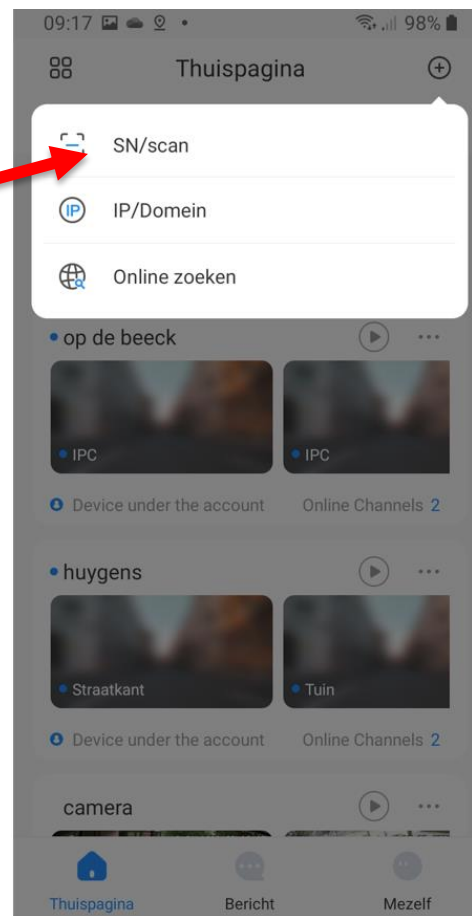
09:17 98%

Thuispagina

SN/scan

IP IP/Domein

Online zoeken

op de beeck

IPC

IPC

Device under the account

Online Channels 2

huygens

Straatkant

Tuin

Device under the account

Online Channels 2

camera

Thuispagina

Bericht

Mezelf